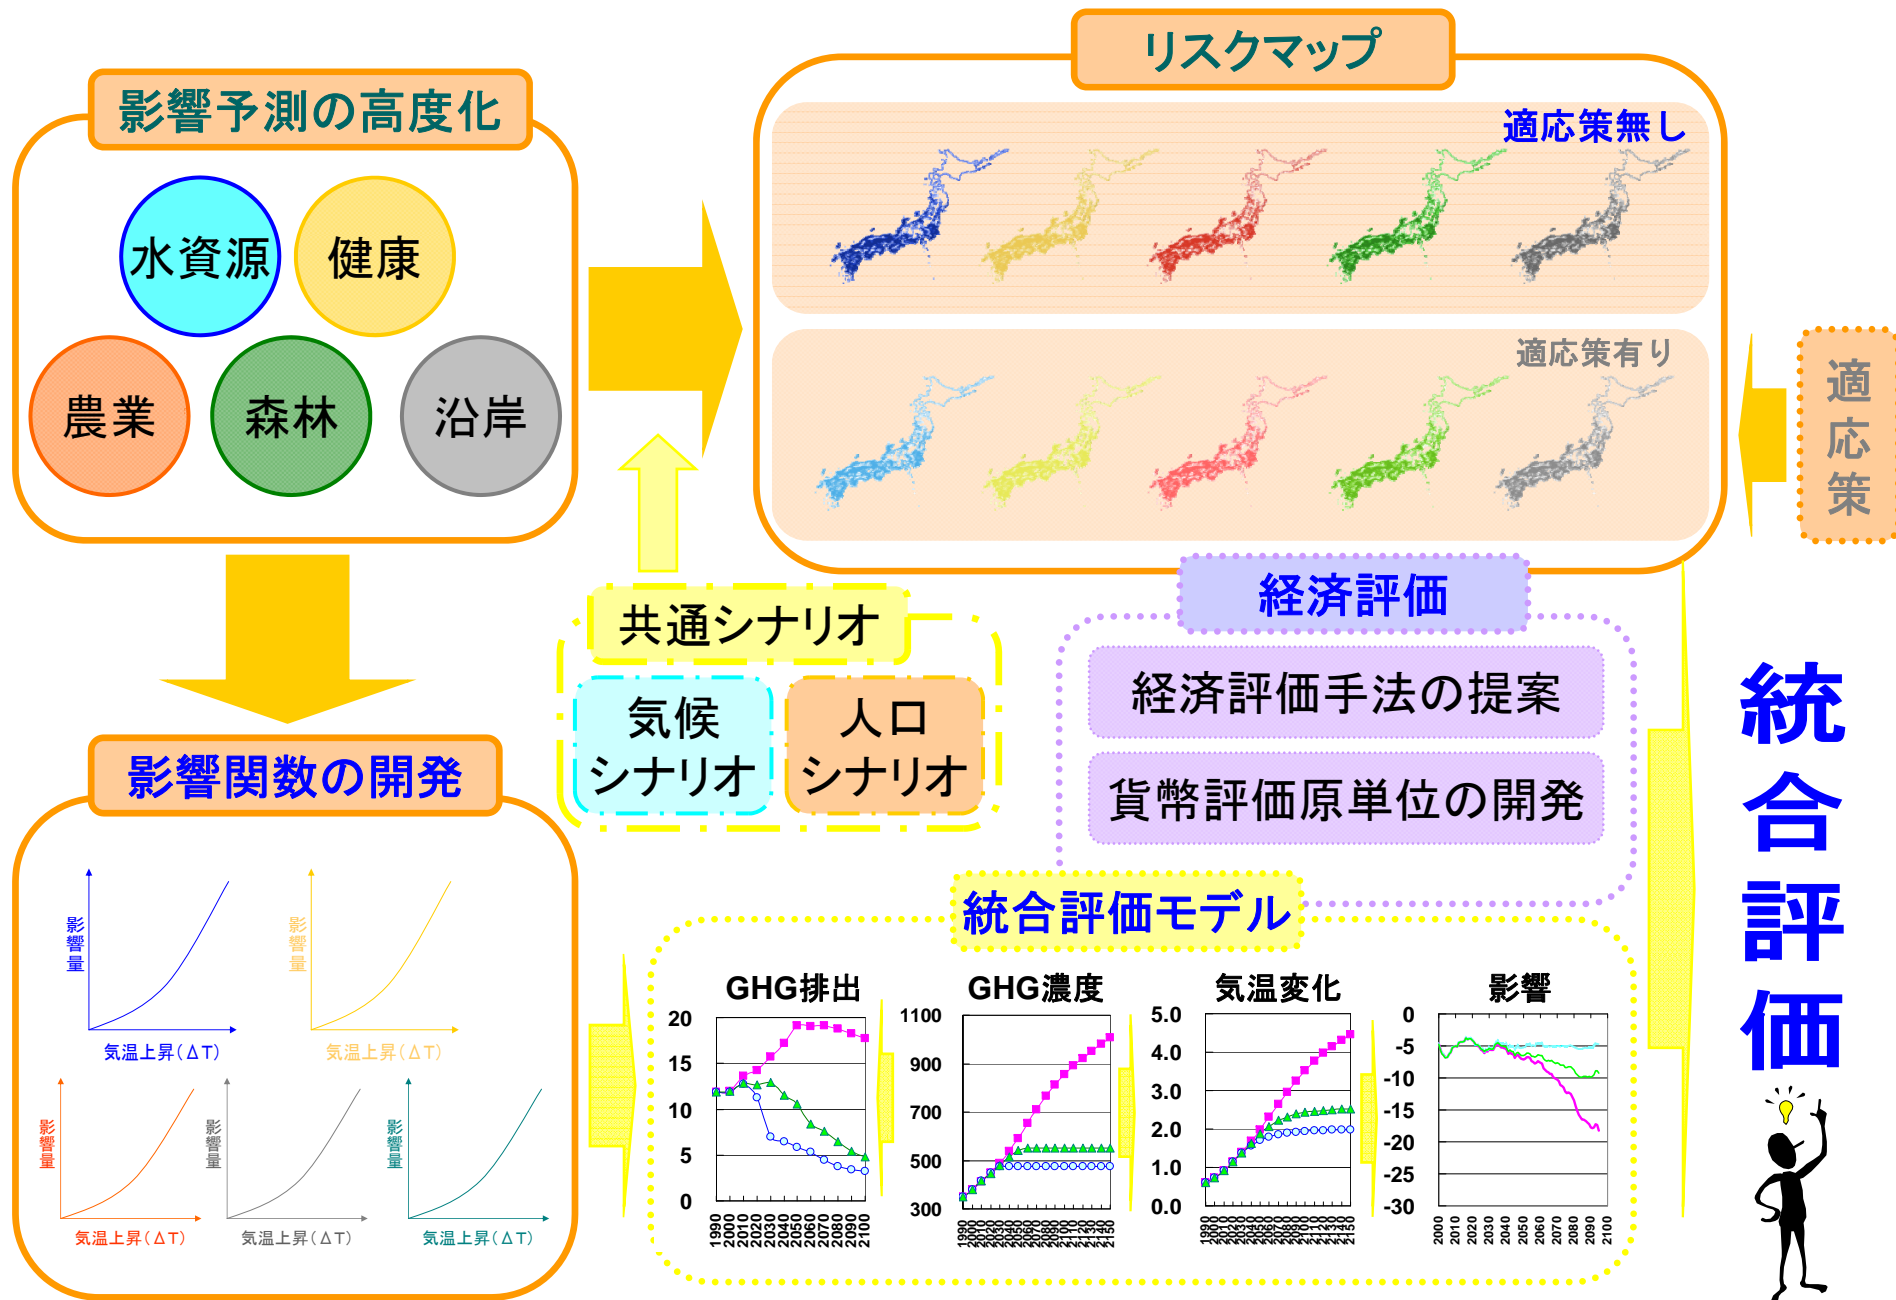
影響予測の高度化

水資源 健康
農業 森林 沿岸

リスクマップ

適応策無し

適応策有り

適応策

影響関数の開発

影響量 気温上昇（ΔT）
影響量 気温上昇（ΔT）
影響量 気温上昇（ΔT）
影響量 気温上昇（ΔT）
影響量 気温上昇（ΔT）

共通シナリオ

気候シナリオ
人口シナリオ

経済評価

経済評価手法の提案
貨幣評価原単位の開発

統合評価モデル

GHG排出
20 15 10 5 0
1990 2000 2010 2020 2030 2040 2050 2060 2070 2080 2090 2100

GHG濃度
1100 900 700 500 300
1990 2000 2010 2020 2030 2040 2050 2060 2070 2080 2090 2100 2110 2120 2130 2140 2150

気温変化
5.0 4.0 3.0 2.0 1.0 0.0
1990 2000 2010 2020 2030 2040 2050 2060 2070 2080 2090 2100 2110 2120 2130 2140 2150

影響
0 -5 -10 -15 -20 -25 -30
2000 2010 2020 2030 2040 2050 2060 2070 2080 2090 2100

統合評価